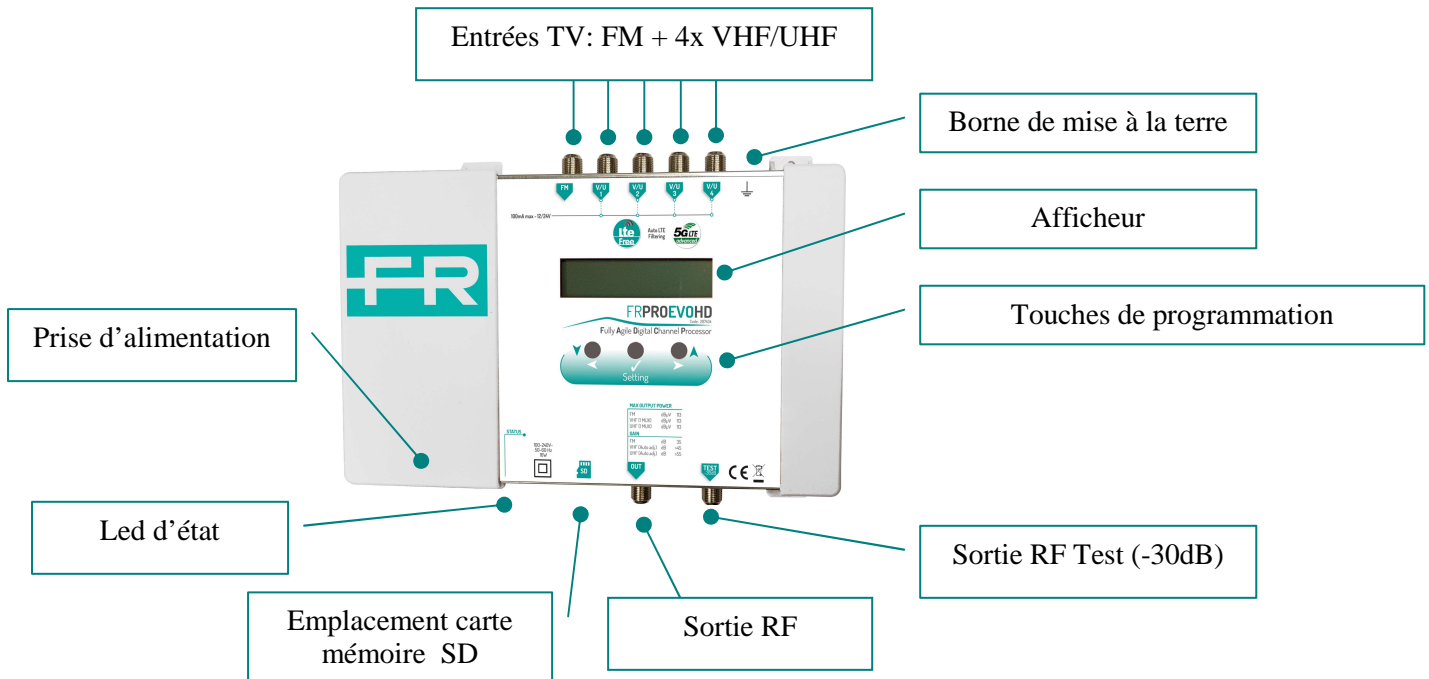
Entrées TV: FM + 4x VHF/UHF

Borne de mise à la terre

FM V/U 1 V/U 2 V/U 3 V/U 4

100mA max - 12/24V

lte Free

Auto LTE Filtering

5G LTE advanced

Afficheur

FR

FRPROEVOHD

Fully Agile Digital Channel Processor

Touches de programmation

Prise d'alimentation

Setting

MAX OUTPUT POWER

GAIN

STATUS

100-240V~ 50-60 Hz 15W

SD

OUT

TEST

CE

Led d'état

Sortie RF Test (-30dB)

Emplacement carte mémoire SD

Sortie RF